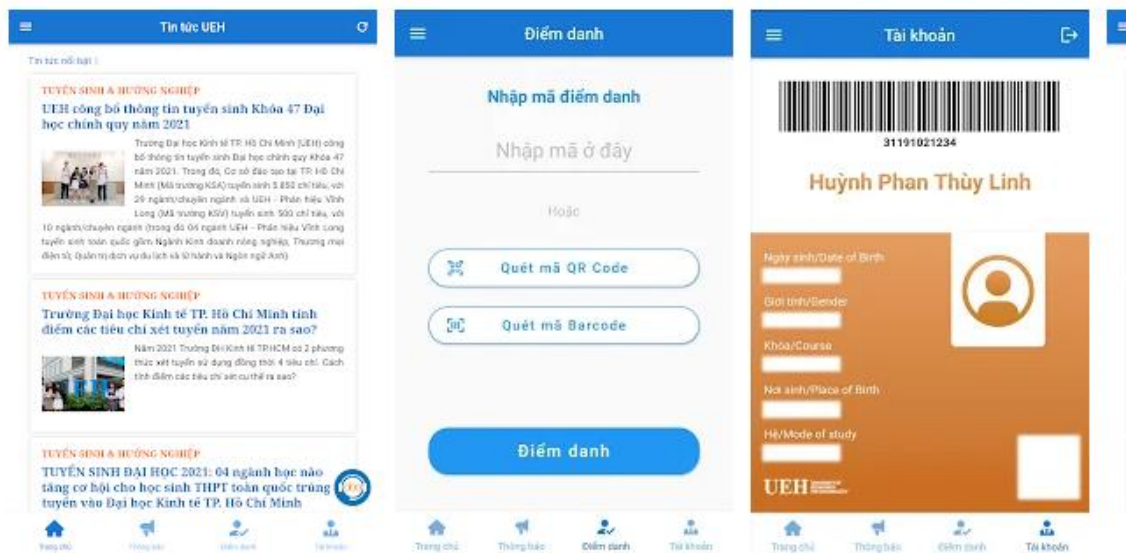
Tin tức UEH

Tin tức nổi bật

TUYỂN SINH & HƯỚNG NGHIỆP

UEH công bố thông tin tuyển sinh Khóa 47 Đại học chính quy năm 2021

Trường Đại học Kinh tế TP. Hồ Chí Minh (UEH) công bố thông tin tuyển sinh Đại học chính quy Khóa 47 năm 2021. Trong đó, Cơ sở đào tạo tại TP. Hồ Chí Minh (Mã trường KSA) tuyển sinh 5.850 chỉ tiêu, với 29 ngành/chuyên ngành và UEH - Phân hiệu Vĩnh Long (Mã trường KSV) tuyển sinh 500 chỉ tiêu, với 10 ngành/chuyên ngành (trong đó 04 ngành UEH - Phân hiệu Vĩnh Long tuyển sinh toàn quốc gồm Ngành Kinh doanh nông nghiệp, Thương mại điện tử, Quản trị dịch vụ du lịch và lữ hành và Ngôn ngữ Anh).

TUYỂN SINH & HƯỚNG NGHIỆP

Trường Đại học Kinh tế TP. Hồ Chí Minh tính điểm các tiêu chí xét tuyển năm 2021 ra sao?

Năm 2021 Trường ĐH Kinh tế TP.HCM có 2 phương thức xét tuyển sử dụng đồng thời 4 tiêu chí. Cách tính điểm các tiêu chí xét cụ thể ra sao?

TUYỂN SINH & HƯỚNG NGHIỆP

TUYỂN SINH ĐẠI HỌC 2021: 04 ngành học nào tăng cơ hội cho học sinh THPT toàn quốc trúng tuyển vào Đại học Kinh tế TP. Hồ Chí Minh

Trang chủ Thông báo Điểm danh Tài khoản

Điểm danh

Nhập mã điểm danh

Nhập mã ở đây

Hoặc

Quét mã QR Code

Quét mã Barcode

Điểm danh

Trang chủ Thông báo Điểm danh Tài khoản

Tài khoản

31191021234

Huỳnh Phan Thùy Linh

Ngày sinh/Date of Birth

Giới tính/Gender

Khóa/Course

Nơi sinh/Place of Birth

Hệ/Mode of study

UEH

Trang chủ Thông báo Điểm danh Tài khoản